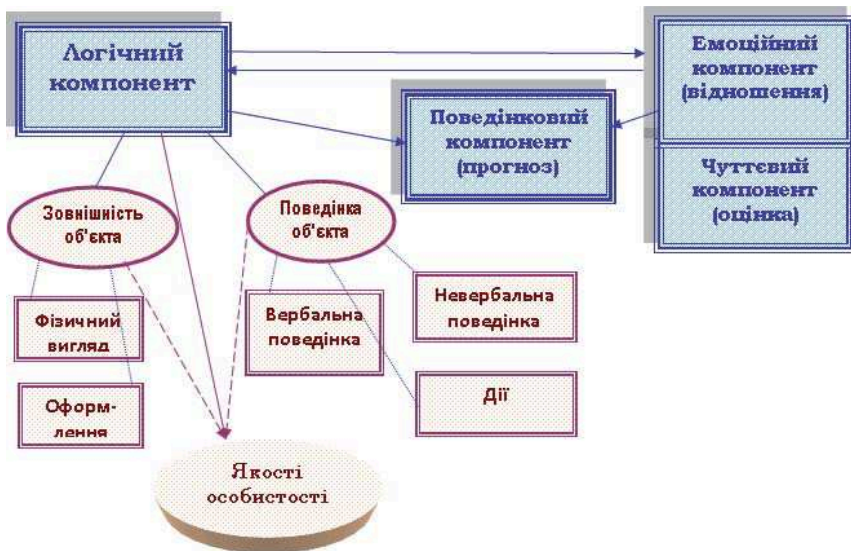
Логічний компонент

Емоційний компонент (відношення)

Поведінковий компонент (прогноз)

Чуттєвий компонент (оцінка)

Зовнішність об'єкта

Поведінка об'єкта

Фізичний вигляд

Оформ-лення

Вербальна поведінка

Невербальна поведінка

Дії

Якості особистості